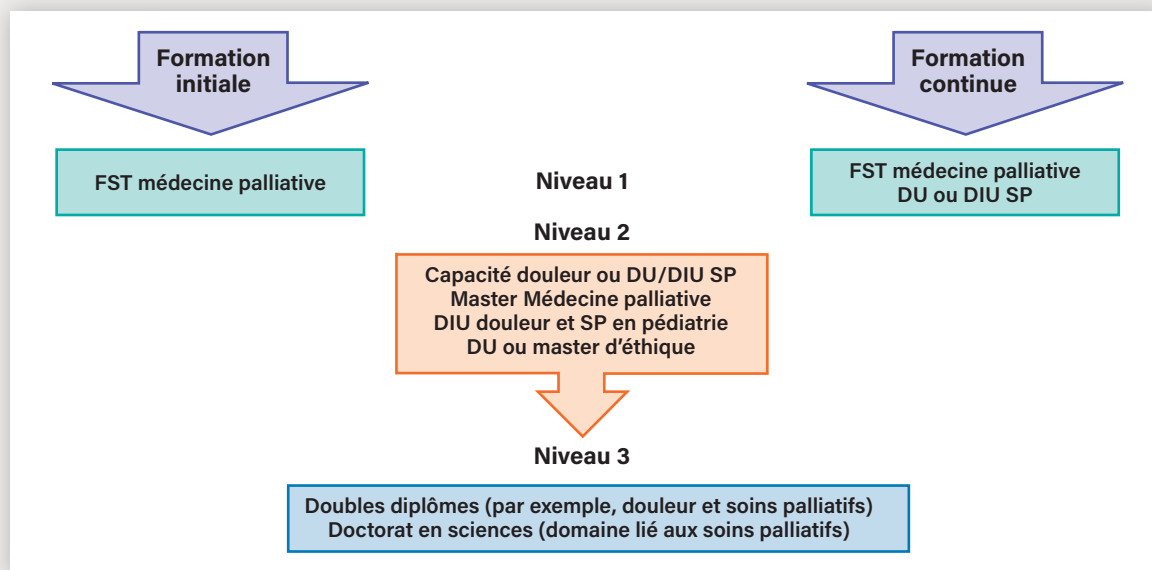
Formation initiale

Formation continue

FST médecine palliative

Niveau 1

FST médecine palliative
DU ou DIU SP

Niveau 2

Capacité douleur ou DU/DIU SP
Master Médecine palliative
DIU douleur et SP en pédiatrie
DU ou master d'éthique

Niveau 3

Doubles diplômes (par exemple, douleur et soins palliatifs)
Doctorat en sciences (domaine lié aux soins palliatifs)